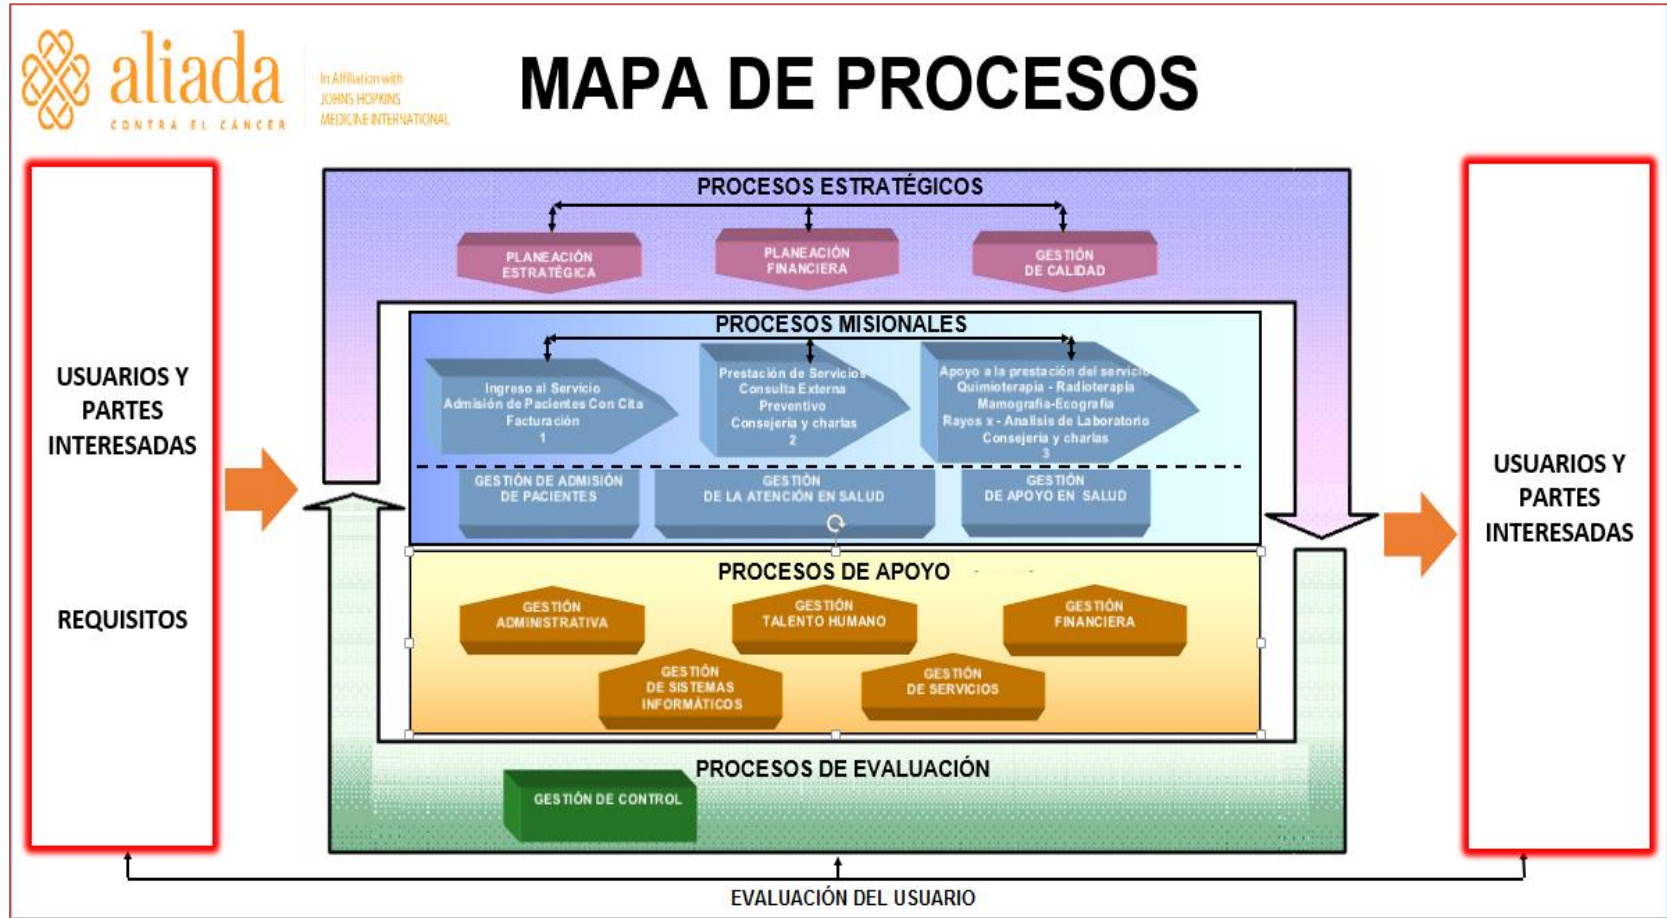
aliada
CONTRA EL CÁNCER

In Affiliation with
JOHNS HOPKINS
MEDICINE INTERNATIONAL

MAPA DE PROCESOS

USUARIOS Y PARTES INTERESADAS

REQUISITOS

PROCESOS ESTRATÉGICOS

PLANEACIÓN ESTRATÉGICA

PLANEACIÓN FINANCIERA

GESTIÓN DE CALIDAD

PROCESOS MISIONALES

Ingreso al Servicio
Admisión de Pacientes Con Cita
Facturación
1

Prestación de Servicios
Consulta Externa
Preventivo
Consejeria y charlas
2

Apoyo a la prestación del servicio
Quimioterapia - Radioterapia
Mamografía-Ecografía
Rayos x - Analisis de Laboratorio
Consejeria y charlas
3

GESTIÓN DE ADMISIÓN DE PACIENTES

GESTIÓN DE LA ATENCIÓN EN SALUD

GESTIÓN DE APOYO EN SALUD

PROCESOS DE APOYO

GESTIÓN ADMINISTRATIVA

GESTIÓN TALENTO HUMANO

GESTIÓN FINANCIERA

GESTIÓN DE SISTEMAS INFORMÁTICOS

GESTIÓN DE SERVICIOS

PROCESOS DE EVALUACIÓN

GESTIÓN DE CONTROL

USUARIOS Y PARTES INTERESADAS

EVALUACIÓN DEL USUARIO